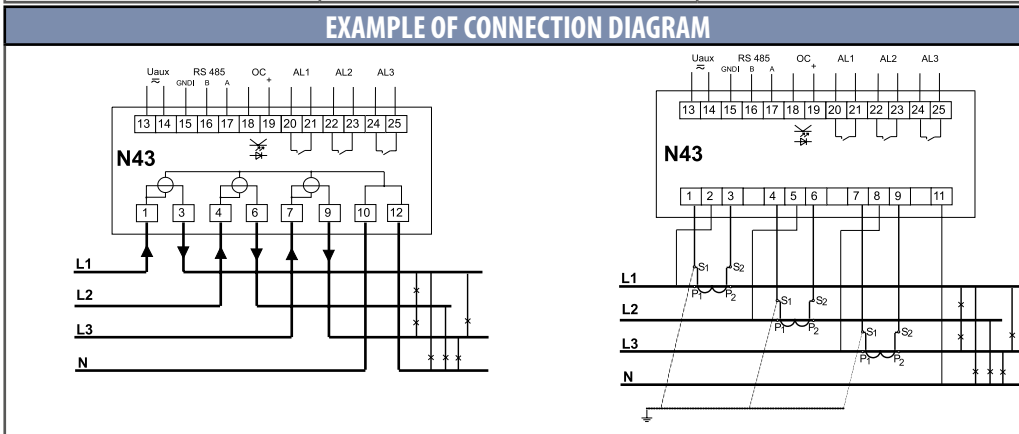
EXAMPLE OF CONNECTION DIAGRAM

Uaux ≈ RS 485 GND B A OC + AL1 AL2 AL3

13 14 15 16 17 18 19 20 21 22 23 24 25

N43

1 3 4 6 7 9 10 12

L1
L2
L3
N

Uaux ≈ RS 485 GND B A OC + AL1 AL2 AL3

13 14 15 16 17 18 19 20 21 22 23 24 25

N43

1 2 3 4 5 6 7 8 9 11

L1 $S_1$ $S_2$ $P_1$ $P_2$
L2 $S_1$ $S_2$ $P_1$ $P_2$
L3 $S_1$ $S_2$ $P_1$ $P_2$
N